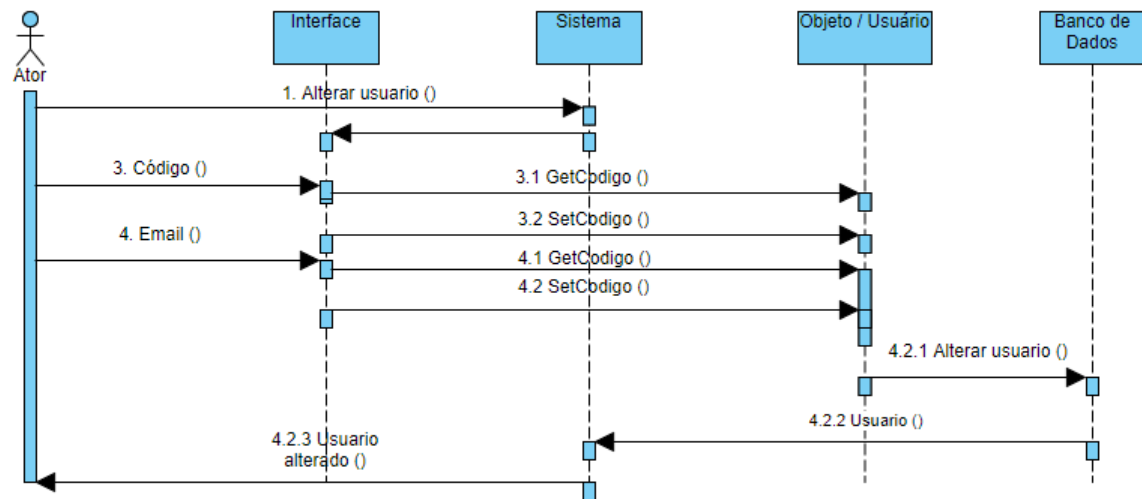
Ator

Interface

Sistema

Objeto / Usuário

Banco de Dados

1. Alterar usuario ()

3. Código ()

3.1 GetCodigo ()

3.2 SetCodigo ()

4. Email ()

4.1 GetCodigo ()

4.2 SetCodigo ()

4.2.1 Alterar usuario ()

4.2.2 Usuario ()

4.2.3 Usuario alterado ()